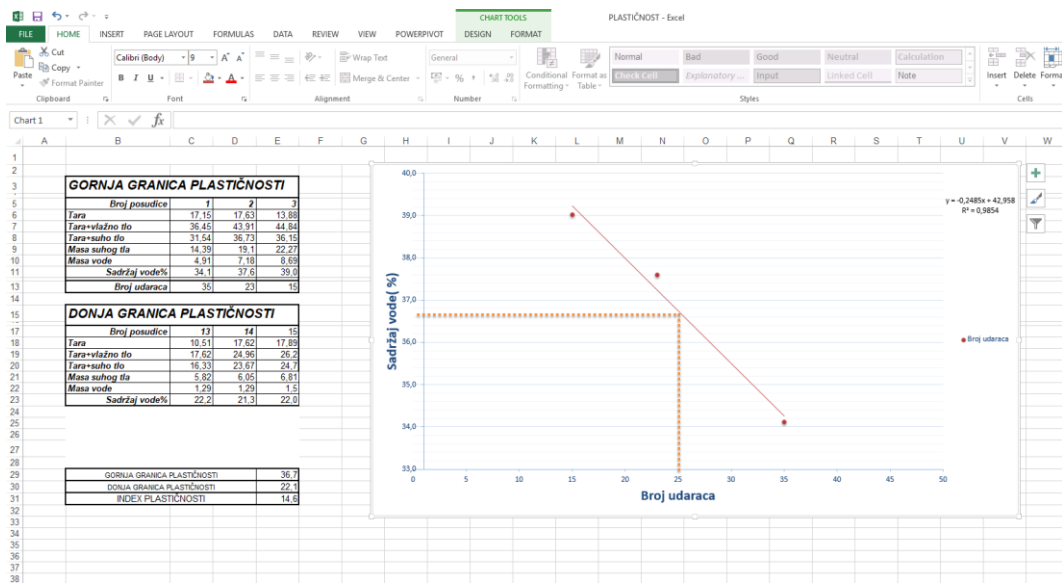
CHART TOOLS
PLASTIČNOST - Excel

FILE HOME INSERT PAGE LAYOUT FORMULAS DATA REVIEW VIEW POWERPIVOT DESIGN FORMAT

Cut
Copy
Paste
Format Painter
Clipboard
Calibri (Body) 9
Font
Wrap Text
Merge & Center
Alignment
General
Number
Conditional Formatting
Format as Table
Normal
Bad
Good
Neutral
Calculation
Check Cell
Explanatory ...
Input
Linked Cell
Note
Styles
Insert
Delete
Forma
Cells

Chart 1

GORNJA GRANICA PLASTIČNOSTI

| Broj posudice | 1 | 2 | 3 |
|---|---|---|---|
| Tara | 17,15 | 17,63 | 13,88 |
| Tara+vlažno tlo | 36,45 | 43,91 | 44,84 |
| Tara+suho tlo | 31,54 | 36,73 | 36,15 |
| Masa suhog tla | 14,39 | 19,1 | 22,27 |
| Masa vode | 4,91 | 7,18 | 8,69 |
| Sadržaj vode% | 34,1 | 37,6 | 39,0 |
| Broj udaraca | 35 | 23 | 15 |

DONJA GRANICA PLASTIČNOSTI

| Broj posudice | 13 | 14 | 15 |
|---|---|---|---|
| Tara | 10,51 | 17,62 | 17,89 |
| Tara+vlažno tlo | 17,62 | 24,96 | 26,2 |
| Tara+suho tlo | 16,33 | 23,67 | 24,7 |
| Masa suhog tla | 5,82 | 6,05 | 6,81 |
| Masa vode | 1,29 | 1,29 | 1,5 |
| Sadržaj vode% | 22,2 | 21,3 | 22,0 |

| GORNJA GRANICA PLASTIČNOSTI | 36,7 |
|---|---|
| DONJA GRANICA PLASTIČNOSTI | 22,1 |
| INDEX PLASTIČNOSTI | 14,6 |

y = -0,2485x + 42,958
R² = 0,9854

Sadržaj vode( %)
40,0
39,0
38,0
37,0
36,0
35,0
34,0
33,0
0 5 10 15 20 25 30 35 40 45 50
Broj udaraca
Broj udaraca